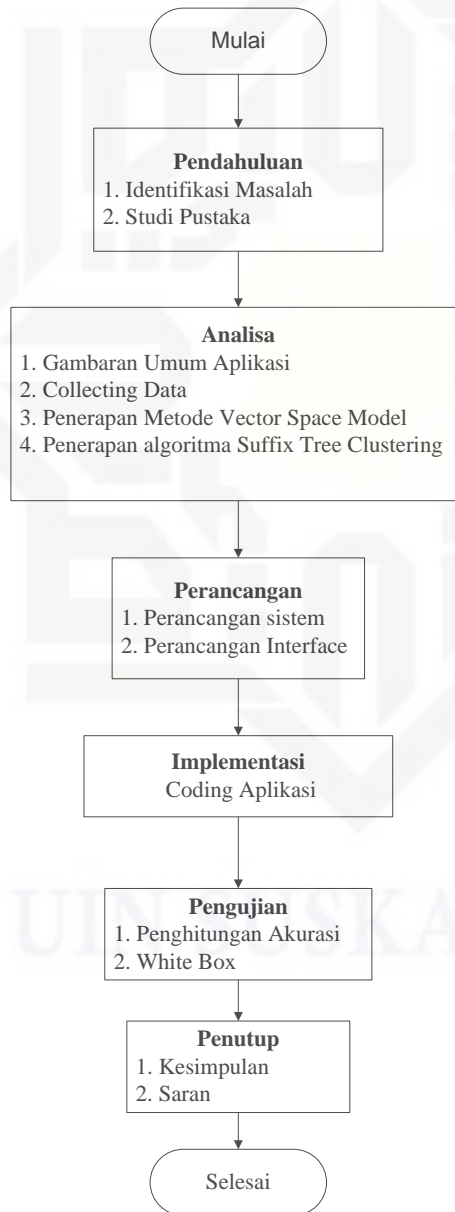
Mulai

Pendahuluan
1. Identifikasi Masalah
2. Studi Pustaka

Analisa
1. Gambaran Umum Aplikasi
2. Collecting Data
3. Penerapan Metode Vector Space Model
4. Penerapan algoritma Suffix Tree Clustering

Perancangan
1. Perancangan sistem
2. Perancangan Interface

Implementasi
Coding Aplikasi

Pengujian
1. Penghitungan Akurasi
2. White Box

Penutup
1. Kesimpulan
2. Saran

Selesai